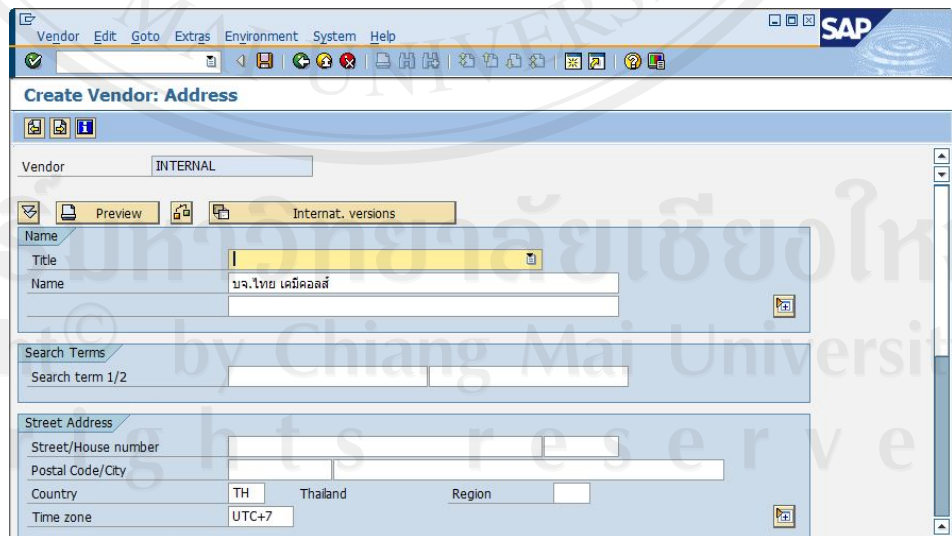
Vendor Edit Goto Extras Environment System Help

SAP

Create Vendor: Address

Vendor INTERNAL

Preview Internat. versions

Name

Title

Name บจ.ไทย เคมีคอลส์

Search Terms

Search term 1/2

Street Address

Street/House number

Postal Code/City

Country TH Thailand Region

Time zone UTC+7

มหาวิทยาลัยเชียงใหม่

Copyright© by Chiang Mai University

All rights reserved